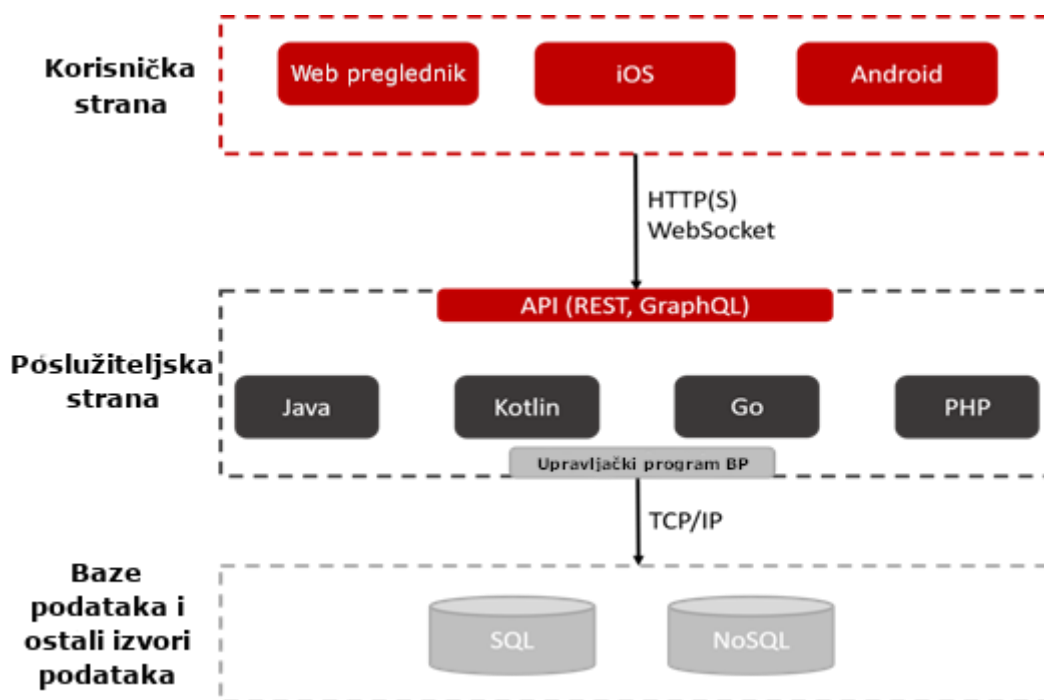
Korisnička strana

Web preglednik

iOS

Android

HTTP(S)
WebSocket

API (REST, GraphQL)

Poslužiteljska strana

Java

Kotlin

Go

PHP

Upravljački program BP

TCP/IP

Baze podataka i ostali izvori podataka

SQL

NoSQL